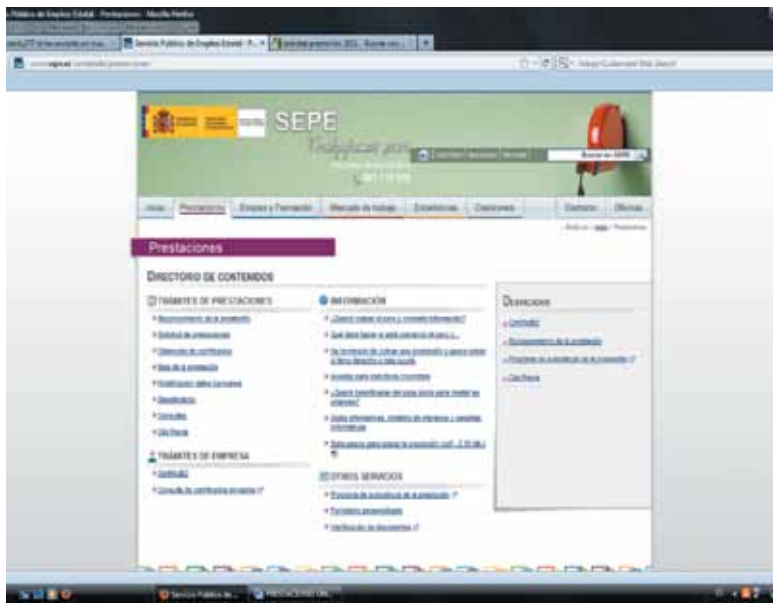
SEPE

Trabajamos para...

Inicio | Prestaciones | Empleo y Formación | Mercado de trabajo | Estadísticas | Gestiones | Contacto | Oficinas

Prestaciones

DIRECTORIO DE CONTENIDOS

TRÁMITES DE PRESTACIONES

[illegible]

TRÁMITES DE EMPRESA

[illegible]

INFORMACIÓN

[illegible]

OTROS SERVICIOS

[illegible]

Destacados

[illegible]